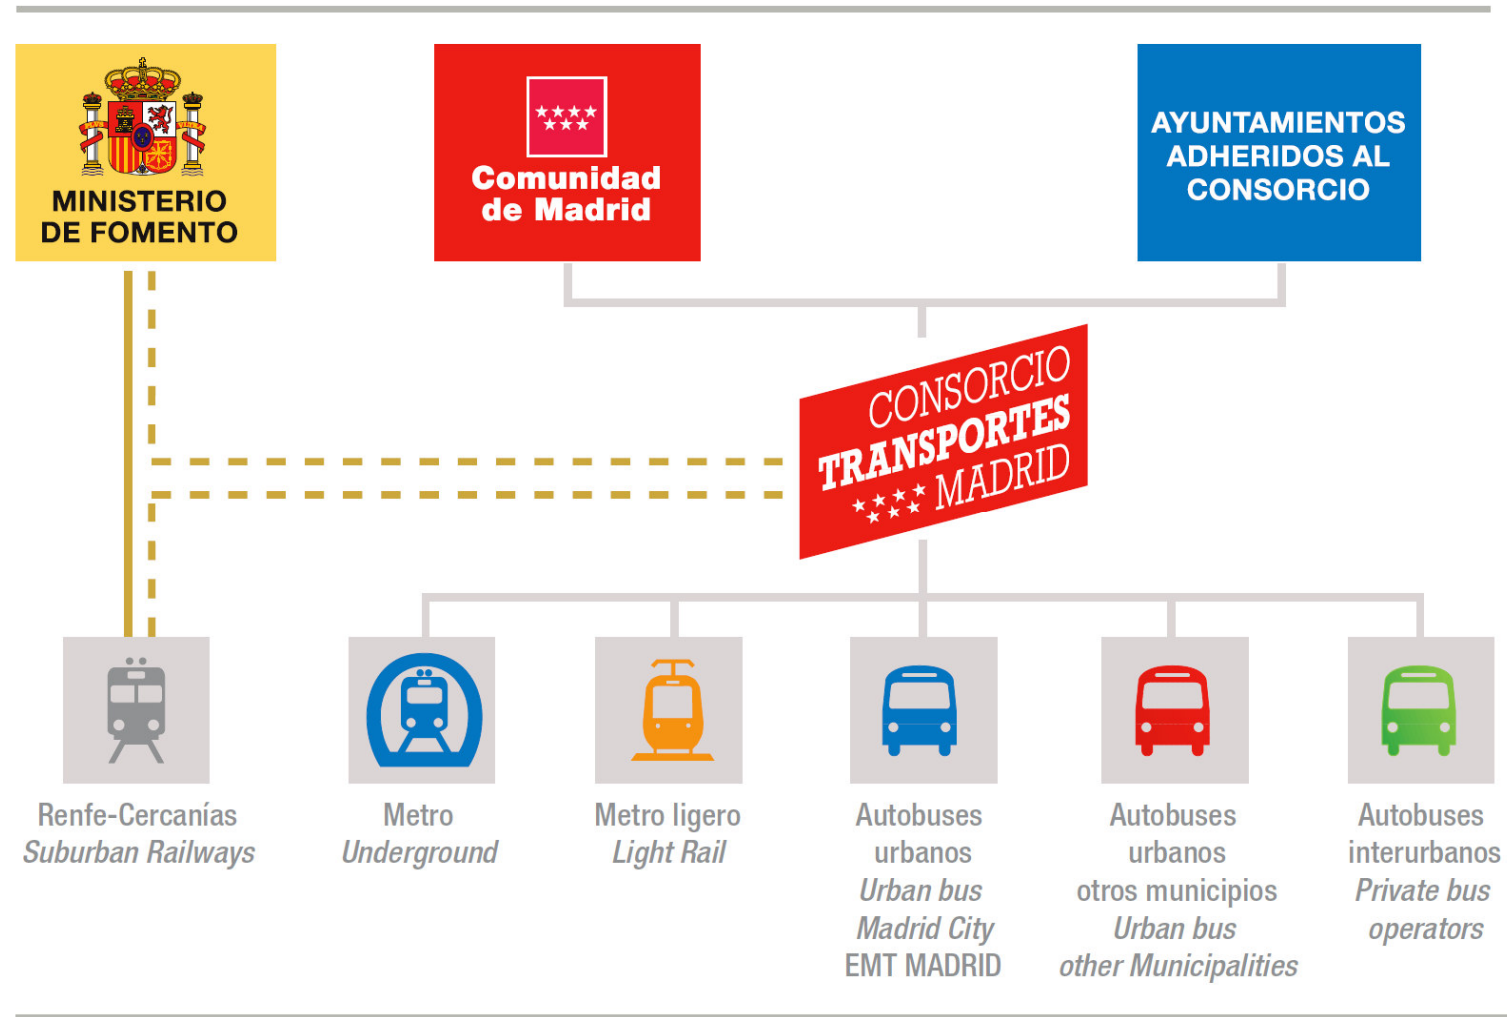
MINISTERIO DE FOMENTO

Comunidad de Madrid

AYUNTAMIENTOS ADHERIDOS AL CONSORCIO

CONSORCIO TRANSPORTES MADRID

Renfe-Cercanías
Suburban Railways

Metro
Underground

Metro ligero
Light Rail

Autobuses urbanos
Urban bus
Madrid City
EMT MADRID

Autobuses urbanos
otros municipios
Urban bus
other Municipalities

Autobuses interurbanos
Private bus operators